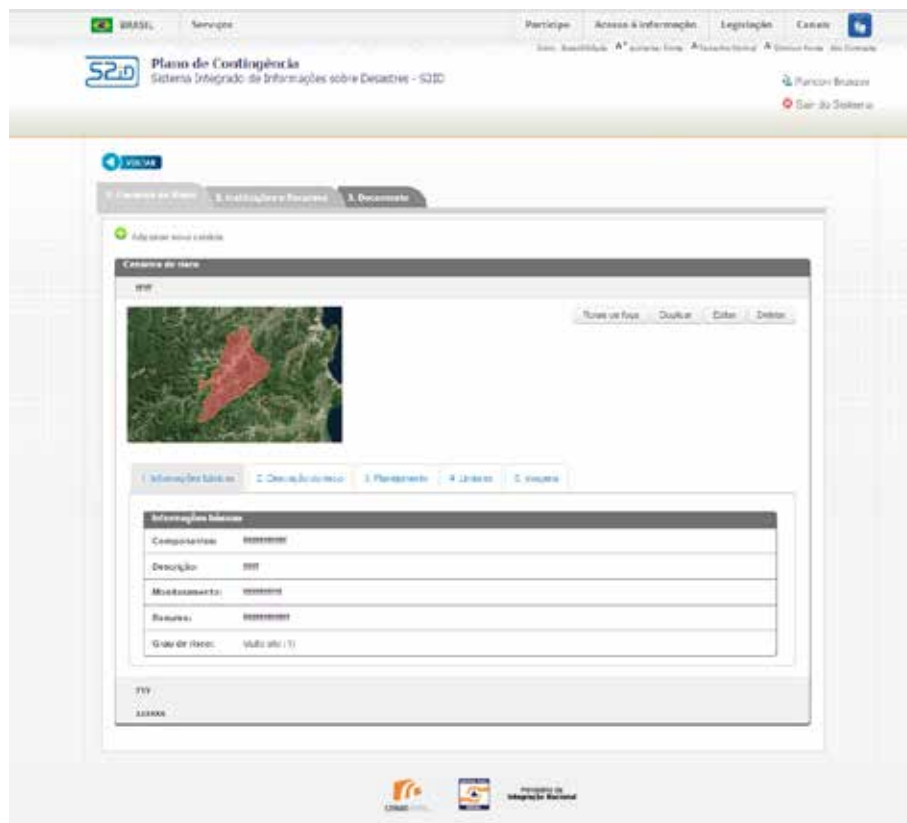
BRASIL Serviços Participe Acesso à informação Legislação Canais

Plano de Contingência
Sistema Integrado de Informações sobre Desastres - S2ID

S2iD

Fernando Brandão
Sair do Sistema

VOLTAR

1. Cenários de Risco 2. Instituições e Recursos 3. Documento

Adicionar novo cenário

Cenários de risco

Traçar no Mapa Duplicar Editar Deletar

1. Informações básicas 2. Descrição do risco 3. Planejamento 4. Unidades 5. Imagens

Informações básicas

| | |
|---|---|
| Componentes: | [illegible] |
| Descrição: | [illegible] |
| Monitoramento: | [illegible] |
| Recursos: | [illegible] |
| Grau de risco: | Muito alto (1) |

Ministério da Integração Nacional